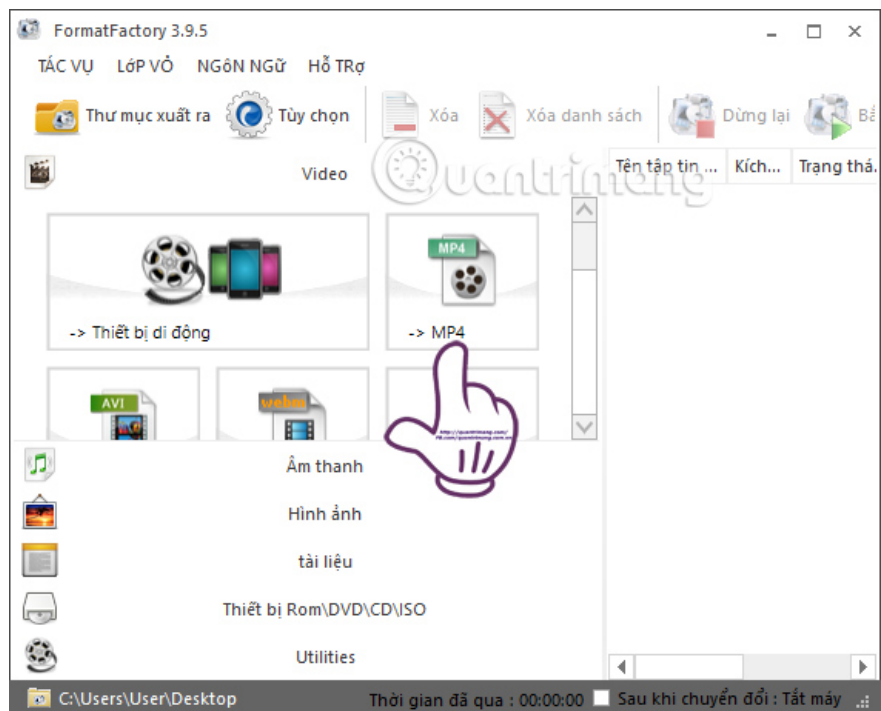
FormatFactory 3.9.5

TÁC VỤ LỚP VỎ NGÔN NGỮ HỖ TRợ

Thư mục xuất ra Tùy chọn Xóa Xóa danh sách Dừng lại Bắ

Video

Tên tập tin ... Kích... Trạng thá...

MP4

-> Thiết bị di động

-> MP4

AVI

webm

Quantrimang

Âm thanh

Hình ảnh

tài liệu

Thiết bị Rom\DVD\CD\ISO

Utilities

C:\Users\User\Desktop Thời gian đã qua : 00:00:00 Sau khi chuyển đổi : Tắt máy